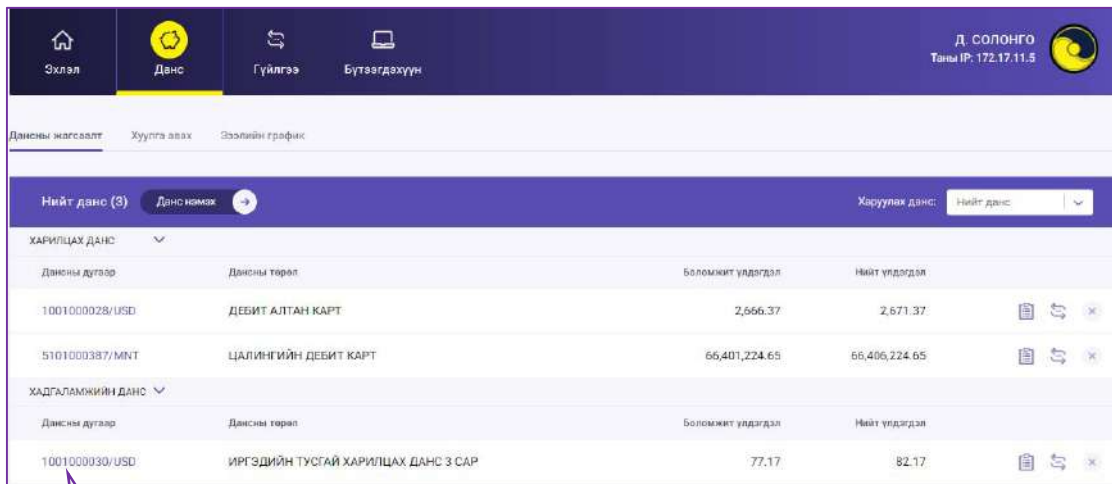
Эхлэл Данс Гүйлгээ Бүтээгдэхүүн

Д. СОЛОНГО
Таны IP: 172.17.11.5

Дансны жагсаалт Хуулга авах Зээлийн график

Нийт данс (3) Данс нэмэх

Харуулах данс: Нийт данс

ХАРИЛЦАХ ДАНС

| Дансны дугаар | Дансны төрөл | Боломжит үлдэгдэл | Нийт үлдэгдэл |
|---|---|---|---|
| 1001000028/USD | ДЕБИТ АЛТАН КАРТ | 2,666.37 | 2,671.37 |
| 5101000387/MNT | ЦАЛИНГИЙН ДЕБИТ КАРТ | 66,401,224.65 | 66,406,224.65 |

ХАДГАЛАМЖИЙН ДАНС

| Дансны дугаар | Дансны төрөл | Боломжит үлдэгдэл | Нийт үлдэгдэл |
|---|---|---|---|
| 1001000030/USD | ИРГЭДИЙН ТУСГАЙ ХАРИЛЦАХ ДАНС 3 САР | 77.17 | 82.17 |